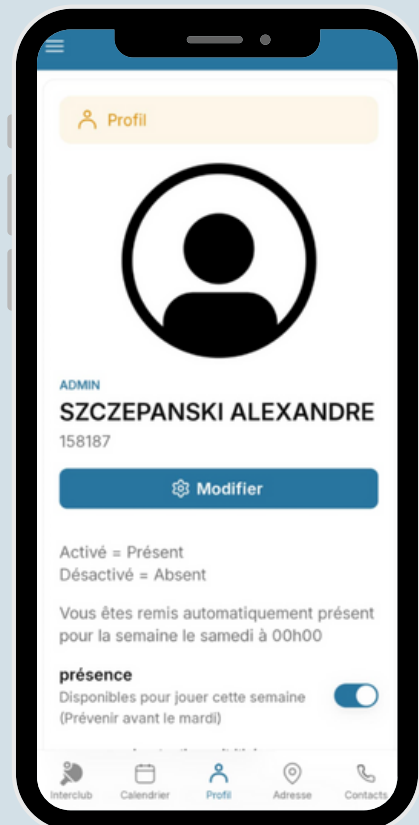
Profil

ADMIN

SZCZEPANSKI ALEXANDRE

158187

Modifier

Activé = Présent
Désactivé = Absent

Vous êtes remis automatiquement présent pour la semaine le samedi à 00h00

présence

Disponibles pour jouer cette semaine (Prévenir avant le mardi)

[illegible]

Interclub Calendrier Profil Adresse Contacts